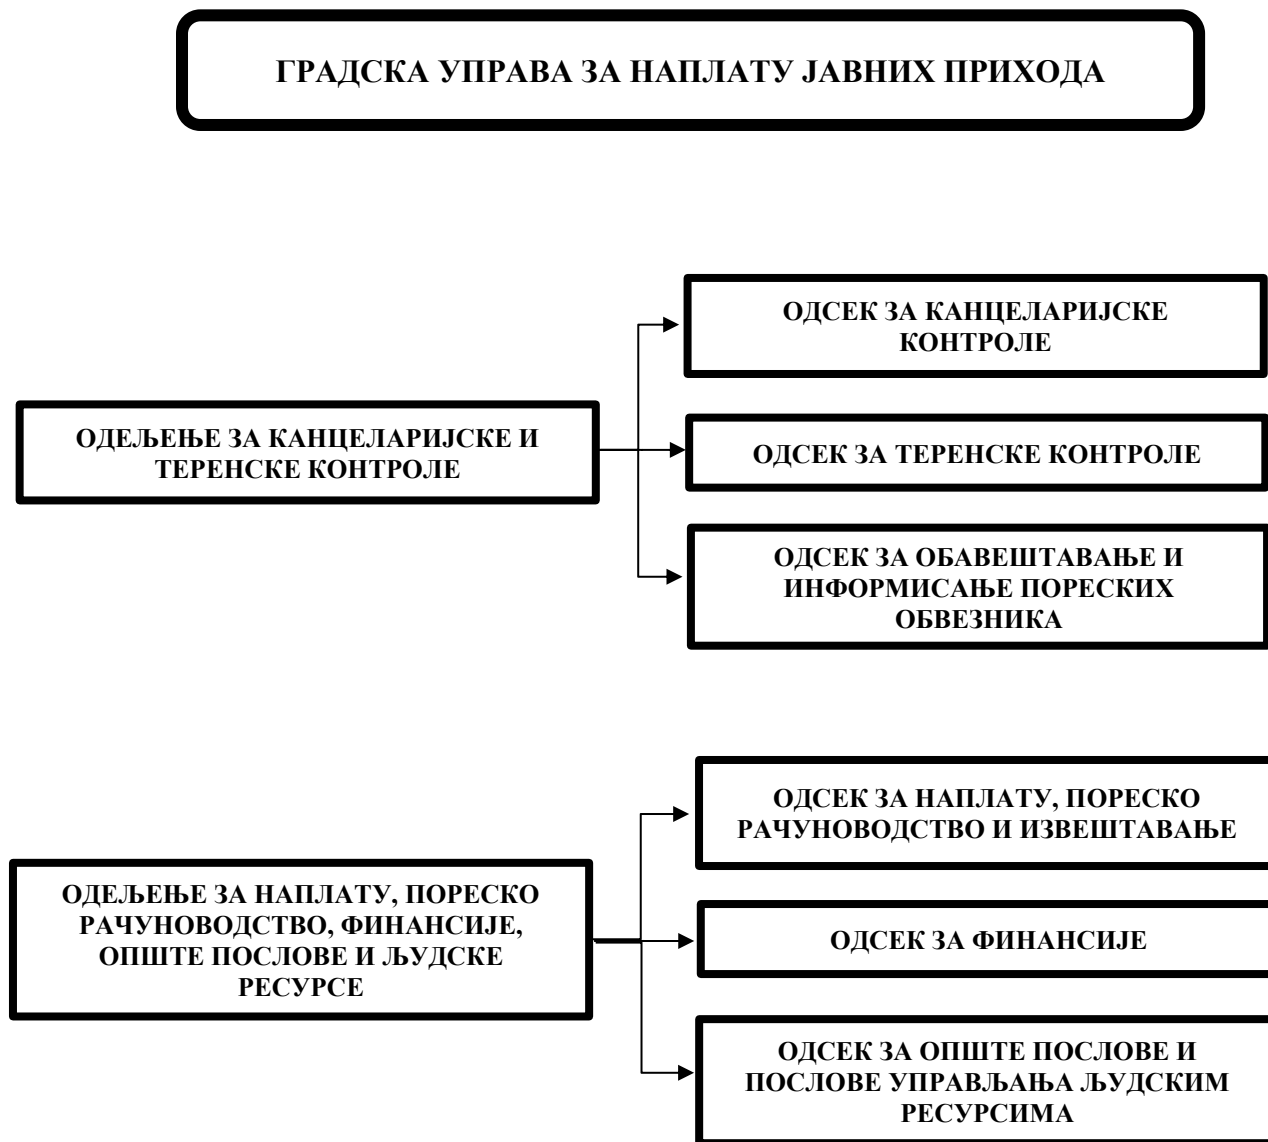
ГРАДСКА УПРАВА ЗА НАПЛАТУ ЈАВНИХ ПРИХОДА

ОДЕЉЕЊЕ ЗА КАНЦЕЛАРИЈСКЕ И ТЕРЕНСКЕ КОНТРОЛЕ

ОДСЕК ЗА КАНЦЕЛАРИЈСКЕ КОНТРОЛЕ

ОДСЕК ЗА ТЕРЕНСКЕ КОНТРОЛЕ

ОДСЕК ЗА ОБАВЕШТАВАЊЕ И ИНФОРМИСАЊЕ ПОРЕСКИХ ОБВЕЗНИКА

ОДЕЉЕЊЕ ЗА НАПЛАТУ, ПОРЕСКО РАЧУНОВОДСТВО, ФИНАНСИЈЕ, ОПШТЕ ПОСЛОВЕ И ЉУДСКЕ РЕСУРСЕ

ОДСЕК ЗА НАПЛАТУ, ПОРЕСКО РАЧУНОВОДСТВО И ИЗВЕШТАВАЊЕ

ОДСЕК ЗА ФИНАНСИЈЕ

ОДСЕК ЗА ОПШТЕ ПОСЛОВЕ И ПОСЛОВЕ УПРАВЉАЊА ЉУДСКИМ РЕСУРСИМА